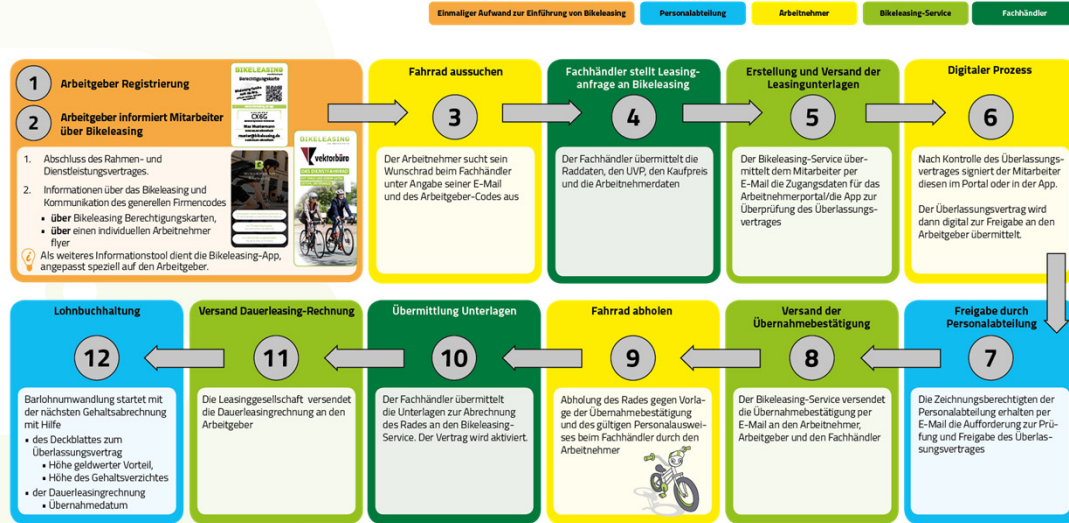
Einmaliger Aufwand zur Einführung von Bikeleasing | Personalabteilung | Arbeitnehmer | Bikeleasing-Service | Fachhändler

1 Arbeitgeber Registrierung

2 Arbeitgeber informiert Mitarbeiter über Bikeleasing

BIKELEASING Berechtigungskarte CX6G

BIKELEASING vektorbüro

1. Abschluss des Rahmen- und Dienstleistungsvertrages.

2. Informationen über das Bikeleasing und Kommunikation des generellen Firmencodes
- über Bikeleasing Berechtigungskarten,
- über einen individuellen Arbeitnehmer flyer

Als weiteres Informationstool dient die Bikeleasing-App, angepasst speziell auf den Arbeitgeber.

Fahrrad aussuchen
3
Der Arbeitnehmer sucht sein Wunschrad beim Fachhändler unter Angabe seiner E-Mail und des Arbeitgeber-Codes aus

Fachhändler stellt Leasinganfrage an Bikeleasing
4
Der Fachhändler übermittelt die Raddaten, den UVP, den Kaufpreis und die Arbeitnehmerdaten

Erstellung und Versand der Leasingunterlagen
5
Der Bikeleasing-Service übermittelt dem Mitarbeiter per E-Mail die Zugangsdaten für das Arbeitnehmerportal/die App zur Überprüfung des Überlassungsvertrages

Digitaler Prozess
6
Nach Kontrolle des Überlassungsvertrages signiert der Mitarbeiter diesen im Portal oder in der App.

Der Überlassungsvertrag wird dann digital zur Freigabe an den Arbeitgeber übermittelt.

Lohnbuchhaltung
12
Barlohnumwandlung startet mit der nächsten Gehaltsabrechnung mit Hilfe
- des Deckblattes zum Überlassungsvertrag
  - Höhe geldwerter Vorteil,
  - Höhe des Gehaltsverzichtes
- der Dauerleasingrechnung
  - Übernahmedatum

Versand Dauerleasing-Rechnung
11
Die Leasinggesellschaft versendet die Dauerleasingrechnung an den Arbeitgeber

Übermittlung Unterlagen
10
Der Fachhändler übermittelt die Unterlagen zur Abrechnung des Rades an den Bikeleasing-Service. Der Vertrag wird aktiviert.

Fahrrad abholen
9
Abholung des Rades gegen Vorlage der Übernahmebestätigung und des gültigen Personalausweises beim Fachhändler durch den Arbeitnehmer

Versand der Übernahmebestätigung
8
Der Bikeleasing-Service versendet die Übernahmebestätigung per E-Mail an den Arbeitnehmer, Arbeitgeber und den Fachhändler

Freigabe durch Personalabteilung
7
Die Zeichnungsberechtigten der Personalabteilung erhalten per E-Mail die Aufforderung zur Prüfung und Freigabe des Überlassungsvertrages